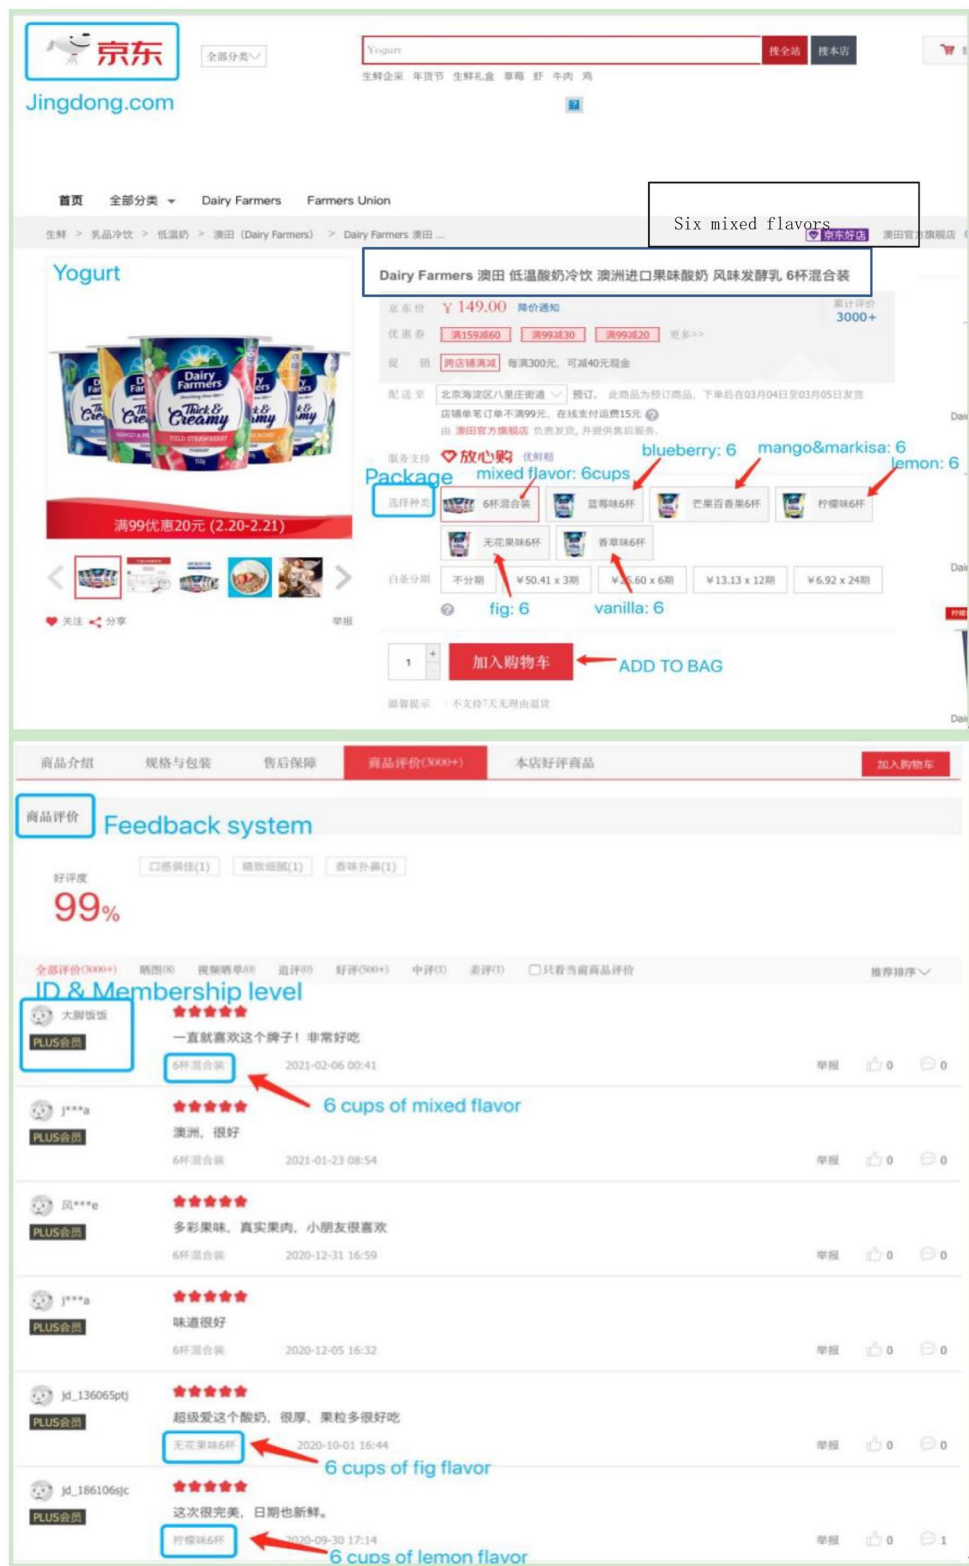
京东
Jingdong.com
全部分类
Yogurt
搜全站 搜本店
生鲜企采 年货节 生鲜礼盒 草莓 虾 牛肉 鸡

首页 全部分类 Dairy Farmers Farmers Union
Six mixed flavors
生鲜 > 乳品冷饮 > 低温奶 > 澳田 (Dairy Farmers) > Dairy Farmers 澳田 ...
京东好店 澳田官方旗舰店
Yogurt
Dairy Farmers 澳田 低温酸奶冷饮 澳洲进口果味酸奶 风味发酵乳 6杯混合装
京东价 ￥149.00 降价通知
累计评价 3000+
优惠券 满159减60 满99减30 满99减20 更多>>
促销 跨店铺满减 每满300元，可减40元现金
配送至 北京海淀区八里庄街道 预订。此商品为预订商品，下单后在03月04日至03月05日发货
店铺单笔订单不满99元，在线支付运费15元
由 澳田官方旗舰店 负责发货，并提供售后服务。
服务支持 放心购 优鲜赔
满99优惠20元 (2.20-2.21)
Package
mixed flavor: 6cups
blueberry: 6
mango&markisa: 6
lemon: 6
选择种类 6杯混合装 蓝莓味6杯 芒果百香果6杯 柠檬味6杯
无花果味6杯 香草味6杯
fig: 6
vanilla: 6
白条分期 不分期 ￥50.41 x 3期 ￥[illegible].60 x 6期 ￥13.13 x 12期 ￥6.92 x 24期
关注 分享 举报
1 加入购物车
ADD TO BAG
温馨提示 ·不支持7天无理由退货

商品介绍 规格与包装 售后保障 商品评价(3000+) 本店好评商品 加入购物车
商品评价
Feedback system
好评度
99%
口感俱佳(1) 精致细腻(1) 香味扑鼻(1)
全部评价(3000+) 晒图 视频晒单 追评 好评(500+) 中评(1) 差评(1) 只看当前商品评价 推荐排序
ID & Membership level
大脚饭饭 PLUS会员
一直就喜欢这个牌子！非常好吃
6杯混合装 2021-02-06 00:41 举报 0 0
6 cups of mixed flavor
j***a PLUS会员
澳洲，很好
6杯混合装 2021-01-23 08:54 举报 0 0
风***e PLUS会员
多彩果味、真实果肉、小朋友很喜欢
6杯混合装 2020-12-31 16:59 举报 0 0
j***a PLUS会员
味道很好
6杯混合装 2020-12-05 16:32 举报 0 0
jd_136065ptj PLUS会员
超级爱这个酸奶，很厚，果粒多很好吃
无花果味6杯 2020-10-01 16:44 举报 0 0
6 cups of fig flavor
jd_186106sjc PLUS会员
这次很完美，日期也新鲜。
柠檬味6杯 2020-09-30 17:14 举报 0 1
6 cups of lemon flavor